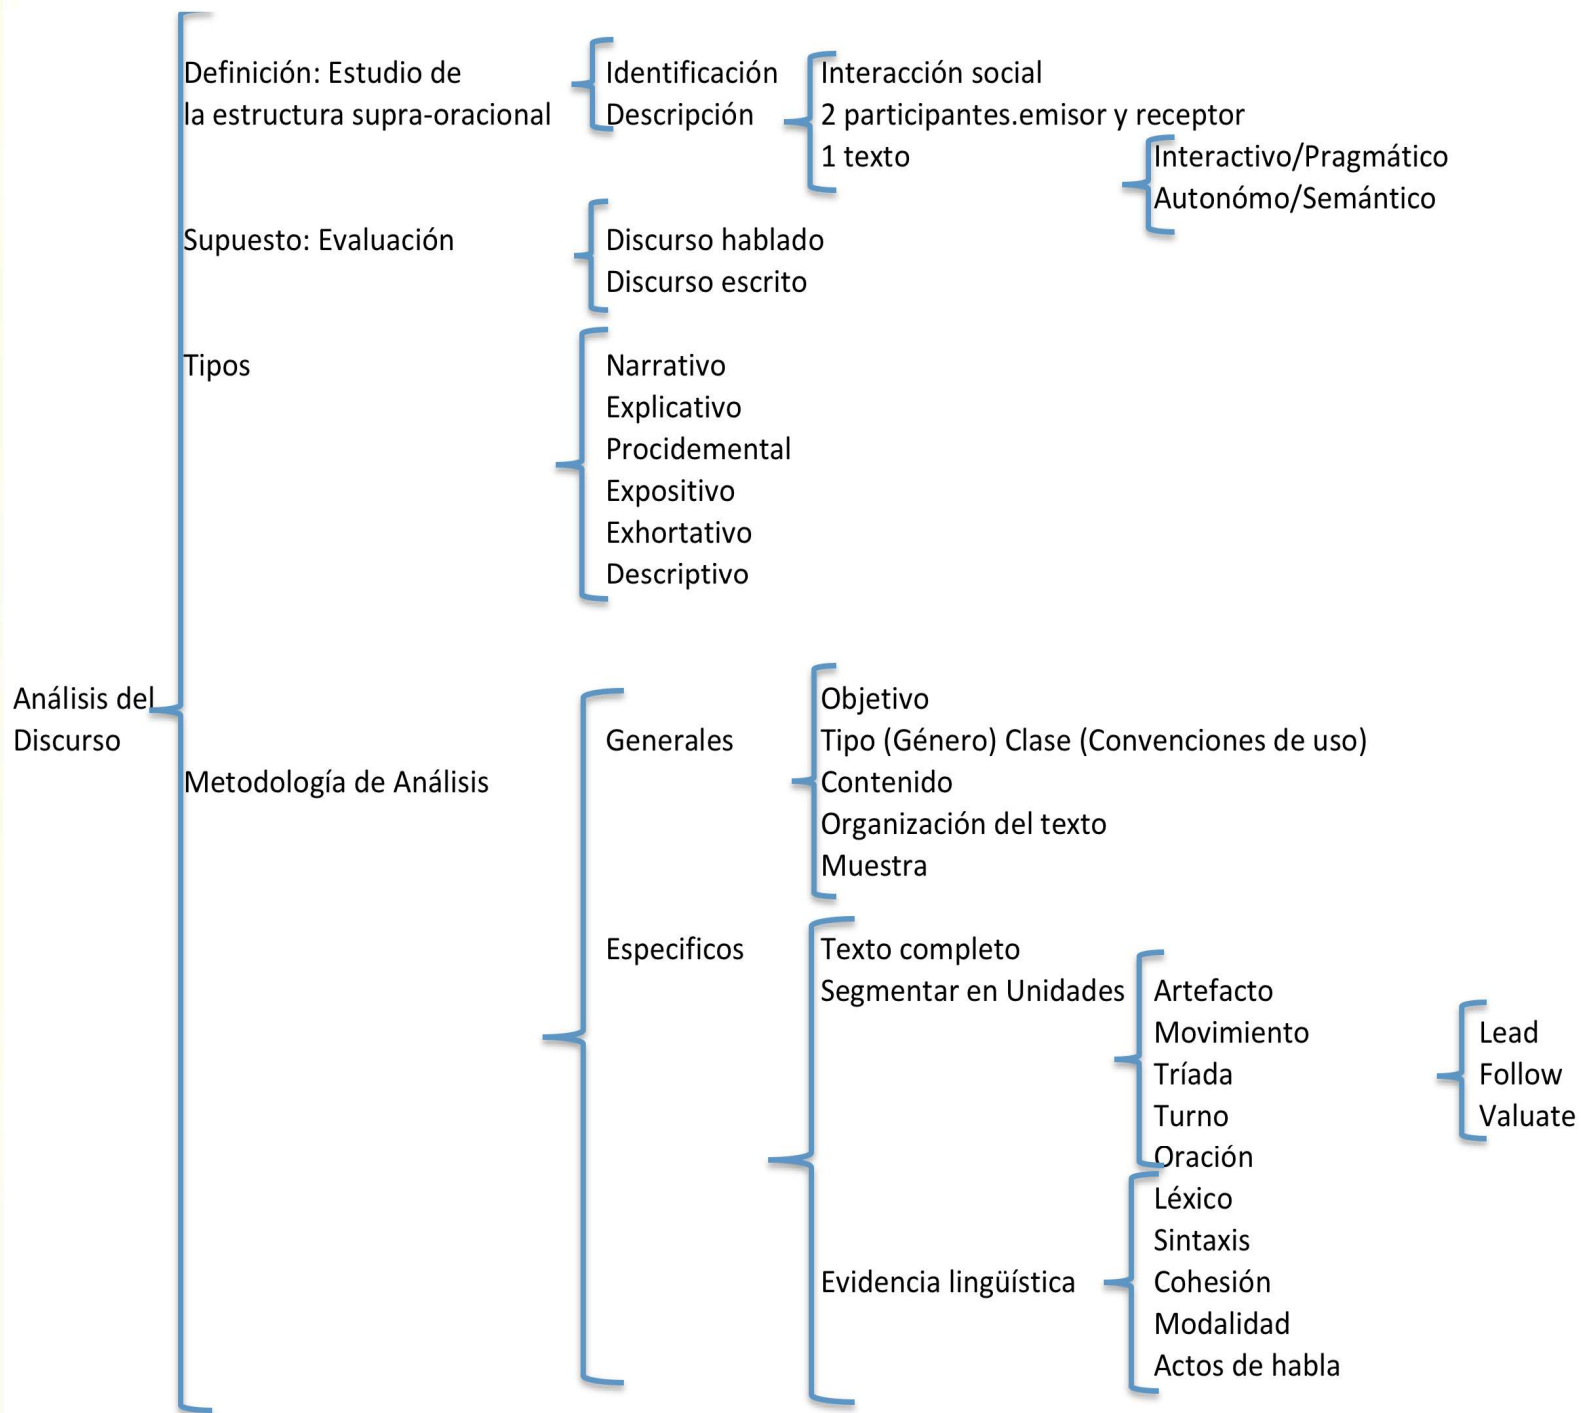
Análisis del Discurso

Definición: Estudio de la estructura supra-oracional

Identificación
Descripción

Interacción social
2 participantes.emisor y receptor
1 texto

Interactivo/Pragmático
Autonómo/Semántico

Supuesto: Evaluación

Discurso hablado
Discurso escrito

Tipos

Narrativo
Explicativo
Procidemental
Expositivo
Exhortativo
Descriptivo

Metodología de Análisis

Generales

Objetivo
Tipo (Género) Clase (Convenciones de uso)
Contenido
Organización del texto
Muestra

Especificos

Texto completo
Segmentar en Unidades

Artefacto
Movimiento
Tríada
Turno
Oración

Lead
Follow
Valuate

Evidencia lingüística

Léxico
Sintaxis
Cohesión
Modalidad
Actos de habla